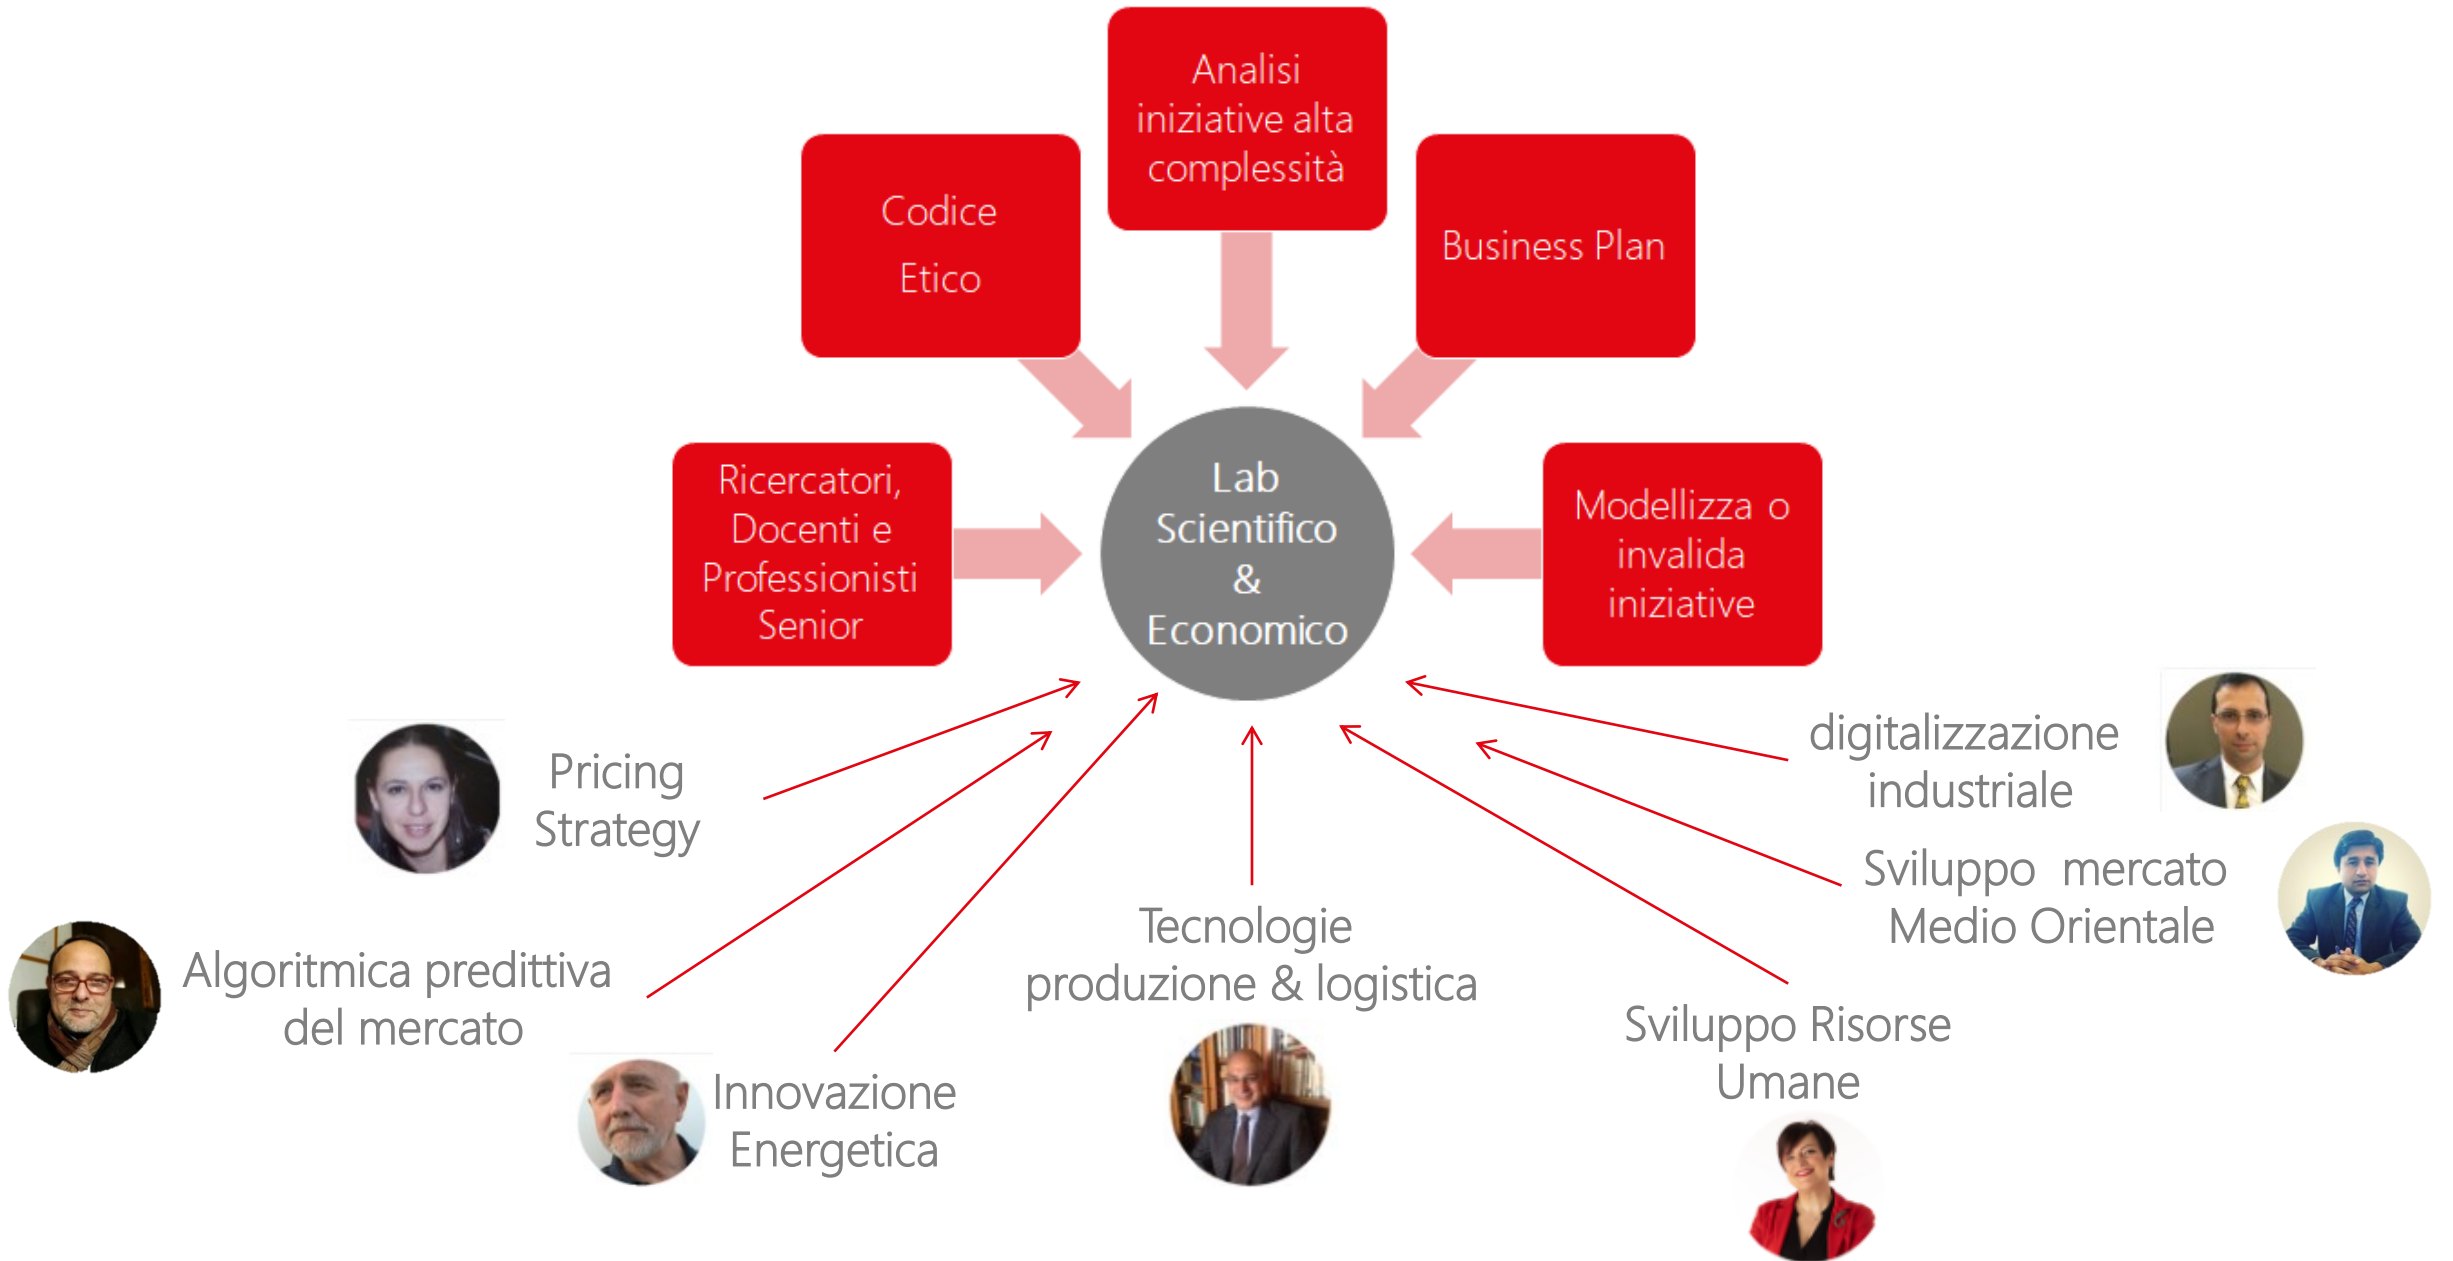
Analisi iniziative alta complessità

Codice Etico

Business Plan

Ricercatori, Docenti e Professionisti Senior

Lab Scientifico & Economico

Modellizza o invalida iniziative

Pricing Strategy

digitalizzazione industriale

Sviluppo mercato Medio Orientale

Algoritmica predittiva del mercato

Tecnologie produzione & logistica

Sviluppo Risorse Umane

Innovazione Energetica